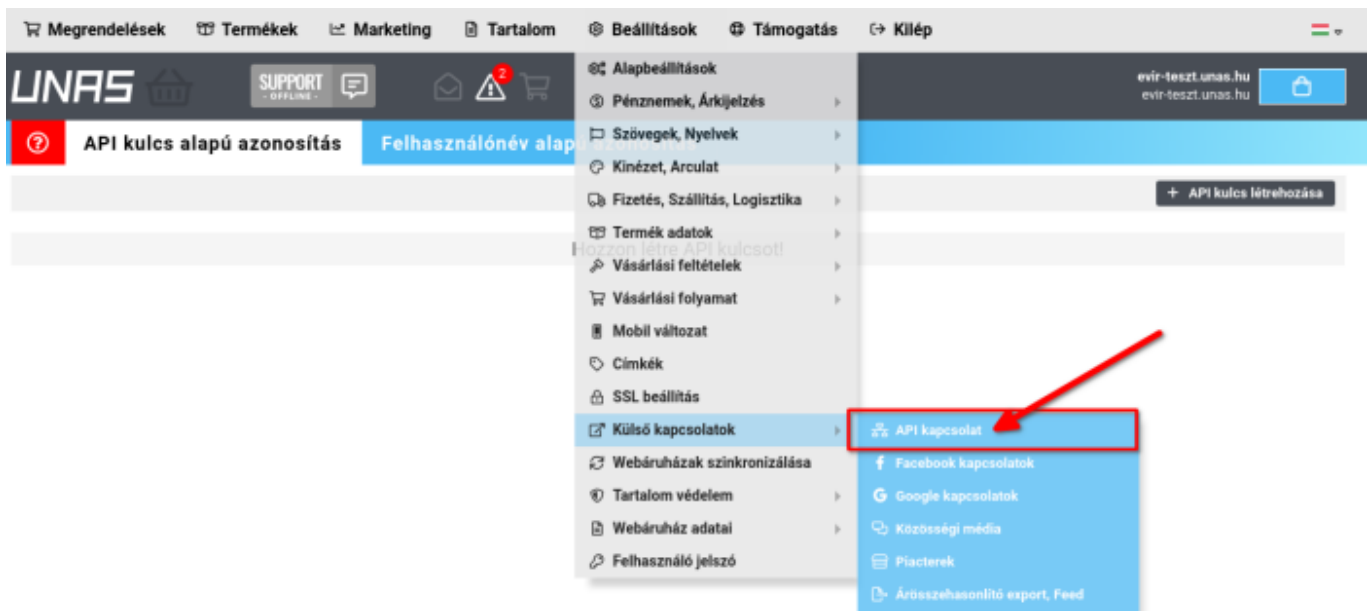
Megrendelések Termékek Marketing Tartalom Beállítások Támogatás Kilép

UNAS SUPPORT - OFFLINE - 2

evir-teszt.unas.hu
evir-teszt.unas.hu

API kulcs alapú azonosítás Felhasználónév alapú azonosítás

+ API kulcs létrehozása

Hozzon létre API kulcsot!

Alapbeállítások
Pénznemek, Árkijelzés
Szövegek, Nyelvek
Kinézet, Arculat
Fizetés, Szállítás, Logisztika
Termék adatok
Vásárlási feltételek
Vásárlási folyamat
Mobil változat
Címkék
SSL beállítás
Külső kapcsolatok
Webáruházak szinkronizálása
Tartalom védelem
Webáruház adatai
Felhasználó jelszó

API kapcsolat
Facebook kapcsolatok
Google kapcsolatok
Közösségi média
Piacterek
Árösszehasonlító export, Feed